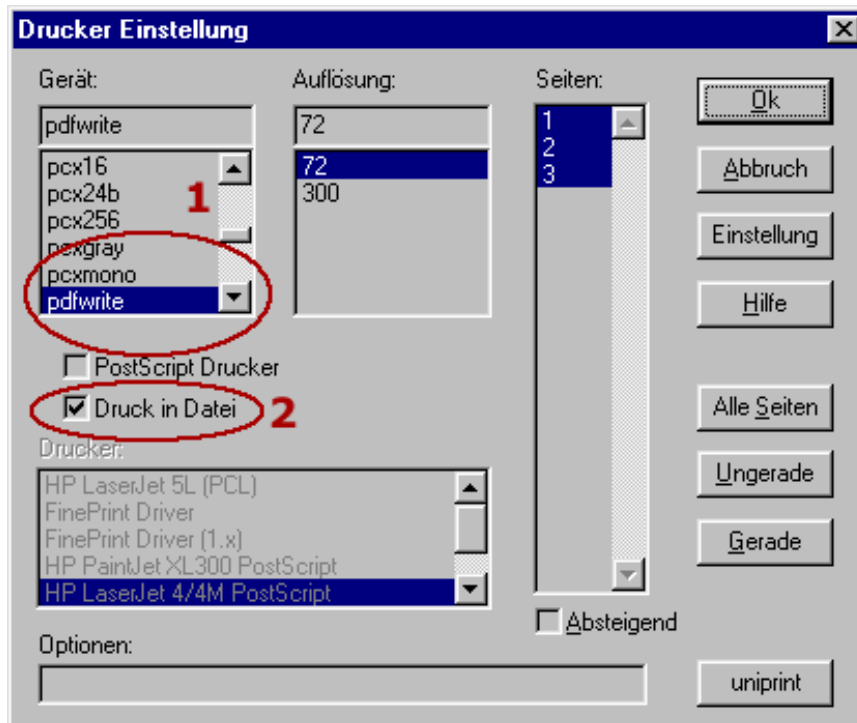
Drucker Einstellung

Gerät:

pdfwrite

pcx16
pcx24b
pcx256
pcxgray
pcxmono
pdfwrite

1

Auflösung:

72

72
300

Seiten:

1
2
3

Ok

Abbruch

Einstellung

Hilfe

PostScript Drucker

Druck in Datei

2

Alle Seiten

Ungerade

Gerade

Drucker:

HP LaserJet 5L (PCL)
FinePrint Driver
FinePrint Driver (1.x)
HP PaintJet XL300 PostScript
HP LaserJet 4/4M PostScript

Absteigend

Optionen:

uniprint